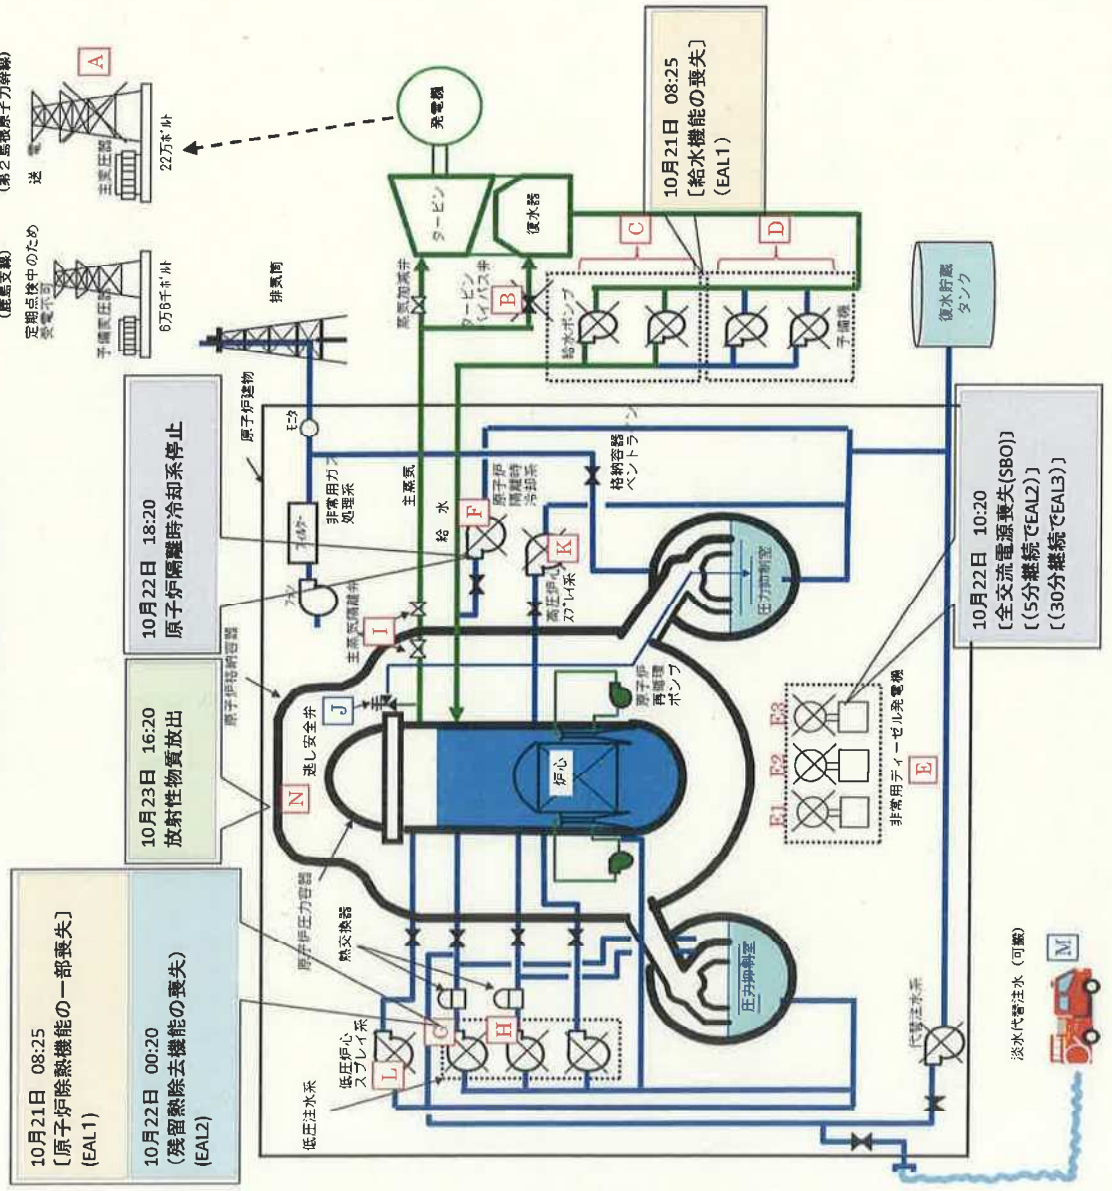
A
(第2島根原子力幹線)
送電
主変圧器
22万ボルト
(島根支線)
定期点検中のため受電不可
予備変圧器
6万6千ボルト
発電機
タービン
復水器
高圧タービン加減弁
タービンバイパス弁
B
給水ポンプ
予備機
C
D
10月21日 08:25
[給水機能の喪失]
(EAL1)
復水貯蔵タンク
排気筒
モータ
原子炉建物
非常用ガス処理系
フィルター
ファン
主蒸気
給水
F
原子炉隔離時冷却系
格納容器ベントライン
K
高圧炉心スプレイ系
10月22日 18:20
原子炉隔離時冷却系停止
I
主蒸気隔離弁
圧力抑制室
原子炉格納容器
J
逃し安全弁
原子炉再循環ポンプ
炉心
10月23日 16:20
放射性物質放出
N
原子炉圧力容器
熱交換器
E1
E2
E3
E
非常用ディーゼル発電機
10月22日 10:20
[全交流電源喪失(SBO)]
[(5分継続でEAL2)]
[(30分継続でEAL3)]
G
H
L
低圧炉心スプレイ系
低圧注水系
圧力抑制室
代替注水系
M
淡水代替注水(可搬)
10月21日 08:25
[原子炉除熱機能の一部喪失]
(EAL1)
10月22日 00:20
(残留熱除去機能の喪失)
(EAL2)